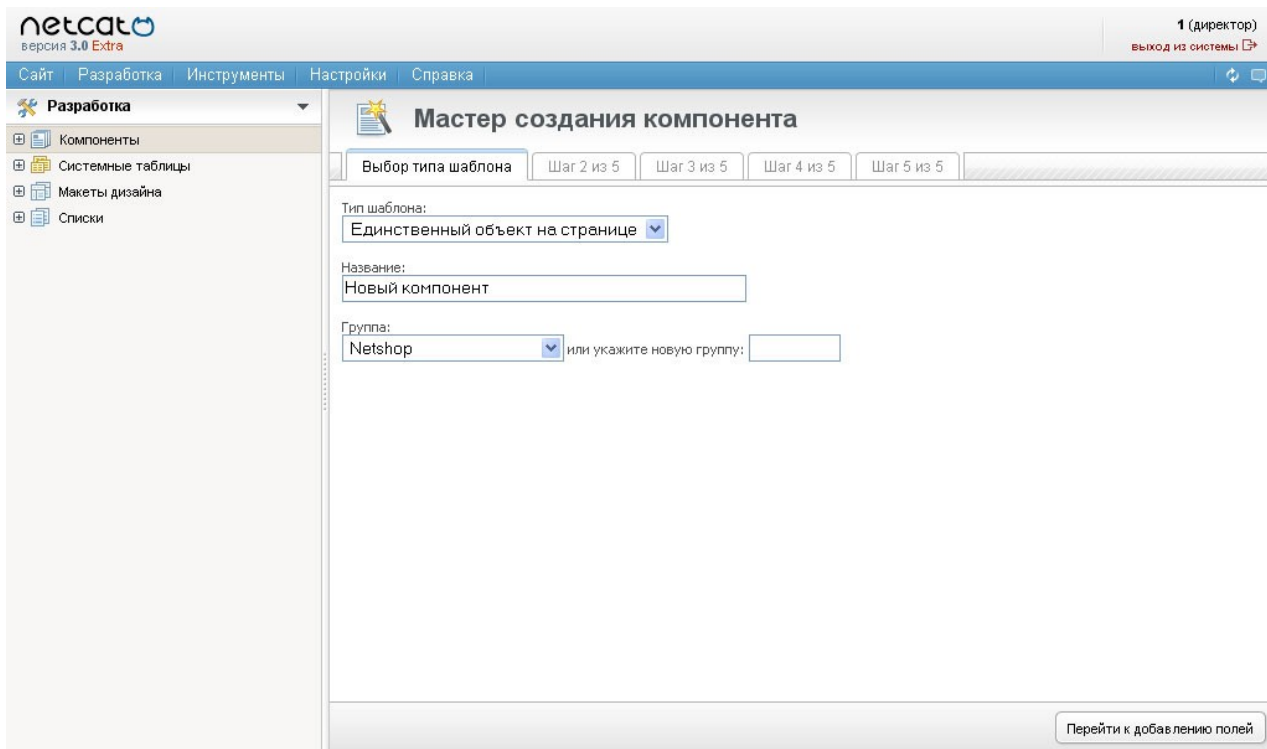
netcat
версия 3.0 Extra

1 (директор)
выход из системы

Сайт | Разработка | Инструменты | Настройки | Справка

Разработка

Компоненты
Системные таблицы
Макеты дизайна
Списки

Мастер создания компонента

Выбор типа шаблона | Шаг 2 из 5 | Шаг 3 из 5 | Шаг 4 из 5 | Шаг 5 из 5

Тип шаблона:
Единственный объект на странице

Название:
Новый компонент

Группа:
Netshop
или укажите новую группу:

Перейти к добавлению полей